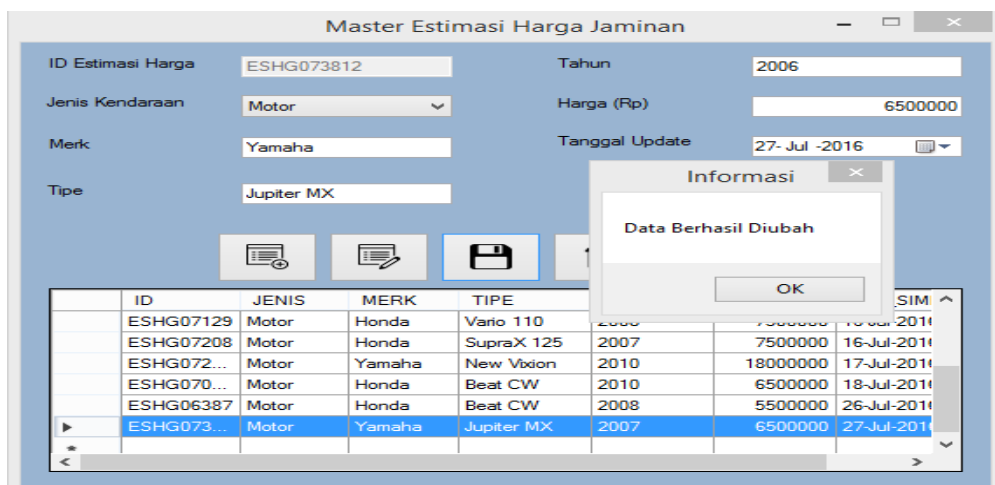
Master Estimasi Harga Jaminan

ID Estimasi Harga ESHG073812
Jenis Kendaraan Motor
Merk Yamaha
Tipe Jupiter MX
Tahun 2006
Harga (Rp) 6500000
Tanggal Update 27- Jul -2016

Informasi
Data Berhasil Diubah
OK

| | ID | JENIS | MERK | TIPE | | | SIM |
|---|---|---|---|---|---|---|---|
| | ESHG07129 | Motor | Honda | Vario 110 | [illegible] | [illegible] | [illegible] |
| | ESHG07208 | Motor | Honda | SupraX 125 | 2007 | 7500000 | 16-Jul-2016 |
| | ESHG072... | Motor | Yamaha | New Vixion | 2010 | 18000000 | 17-Jul-2016 |
| | ESHG070... | Motor | Honda | Beat CW | 2010 | 6500000 | 18-Jul-2016 |
| | ESHG06387 | Motor | Honda | Beat CW | 2008 | 5500000 | 26-Jul-2016 |
| ▶ | ESHG073... | Motor | Yamaha | Jupiter MX | 2007 | 6500000 | 27-Jul-2016 |
| * | | | | | | | |